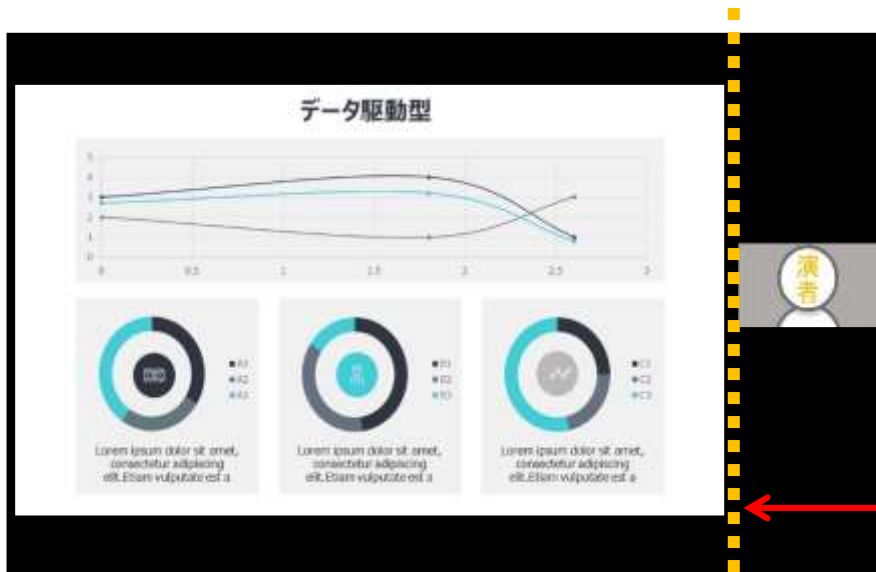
データ駆動型

5
4
3
2
1
0

0
0.5
1
1.5
2
2.5
3

A1
A2
A3

Lorem ipsum dolor sit amet, consectetur adipiscing elit.Etiam vulputate est a

B1
B2
B3

Lorem ipsum dolor sit amet, consectetur adipiscing elit.Etiam vulputate est a

C1
C2
C3

Lorem ipsum dolor sit amet, consectetur adipiscing elit.Etiam vulputate est a

演者